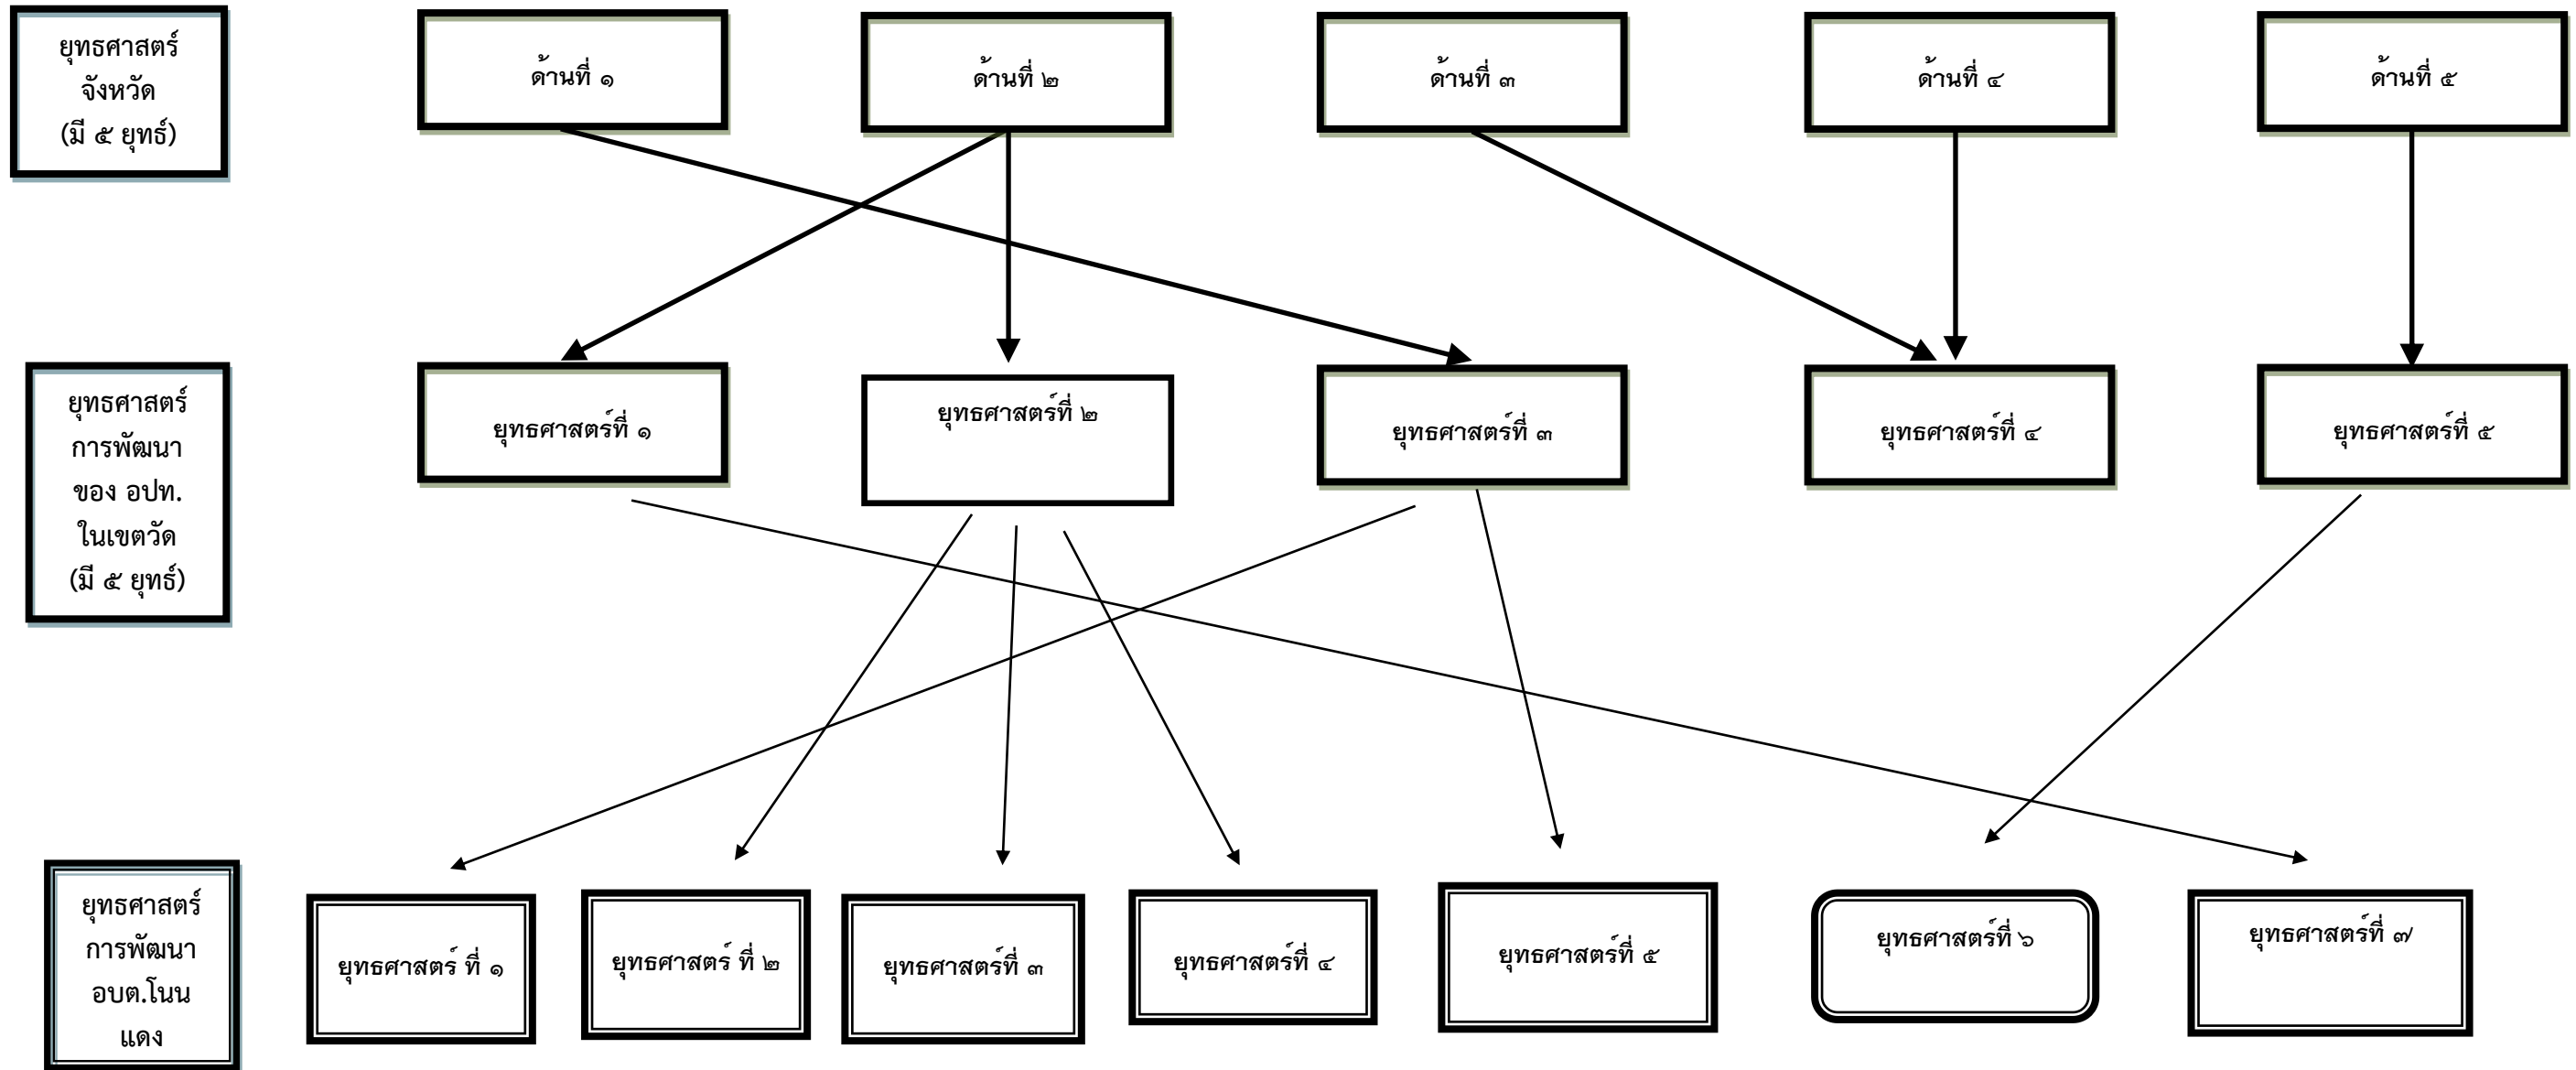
ยุทธศาสตร์จังหวัด (มี ๕ ยุทธ์)

ด้านที่ ๑

ด้านที่ ๒

ด้านที่ ๓

ด้านที่ ๔

ด้านที่ ๕

ยุทธศาสตร์การพัฒนาของ อปท. ในเขตวัด (มี ๕ ยุทธ์)

ยุทธศาสตร์ที่ ๑

ยุทธศาสตร์ที่ ๒

ยุทธศาสตร์ที่ ๓

ยุทธศาสตร์ที่ ๔

ยุทธศาสตร์ที่ ๕

ยุทธศาสตร์การพัฒนา อบต.โนนแดง

ยุทธศาสตร์ ที่ ๑

ยุทธศาสตร์ ที่ ๒

ยุทธศาสตร์ที่ ๓

ยุทธศาสตร์ที่ ๔

ยุทธศาสตร์ที่ ๕

ยุทธศาสตร์ที่ ๖

ยุทธศาสตร์ที่ ๗